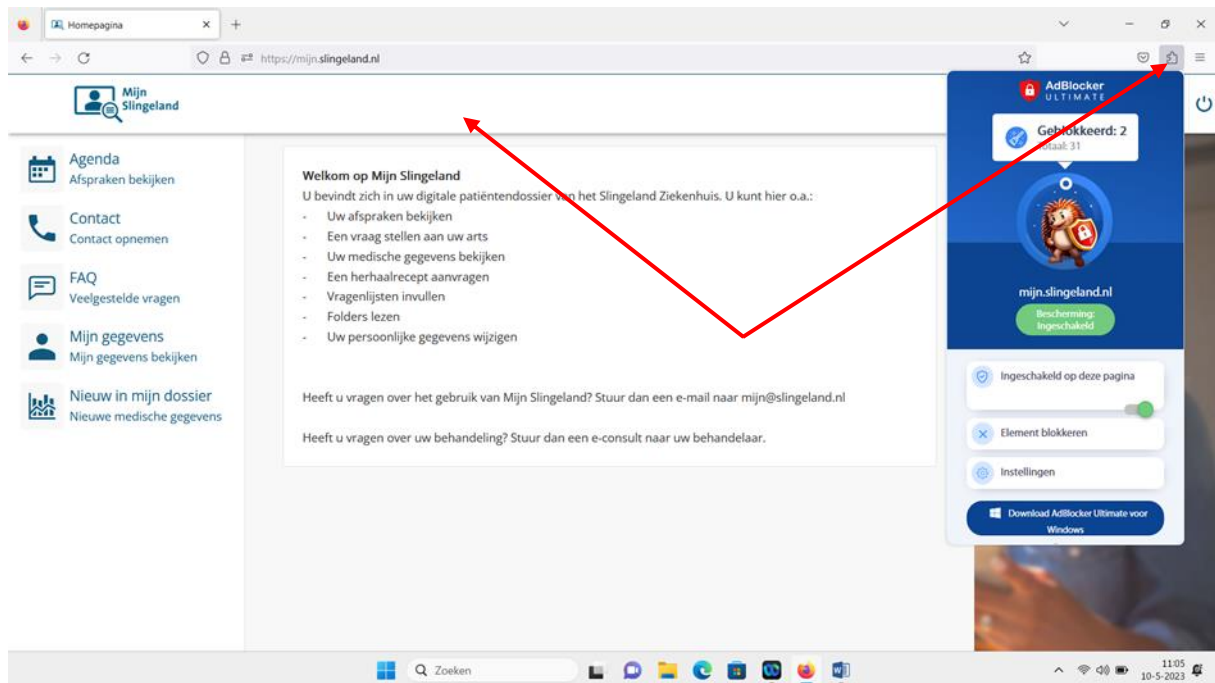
Homepagina

https://mijn.slingeland.nl

Mijn Slingeland

Agenda
Afspraken bekijken

Contact
Contact opnemen

FAQ
Veelgestelde vragen

Mijn gegevens
Mijn gegevens bekijken

Nieuw in mijn dossier
Nieuwe medische gegevens

Welkom op Mijn Slingeland
U bevindt zich in uw digitale patiëntendossier van het Slingeland Ziekenhuis. U kunt hier o.a.:
- Uw afspraken bekijken
- Een vraag stellen aan uw arts
- Uw medische gegevens bekijken
- Een herhaalrecept aanvragen
- Vragenlijsten invullen
- Folders lezen
- Uw persoonlijke gegevens wijzigen

Heeft u vragen over het gebruik van Mijn Slingeland? Stuur dan een e-mail naar mijn@slingeland.nl

Heeft u vragen over uw behandeling? Stuur dan een e-consult naar uw behandelaar.

AdBlocker ULTIMATE
Geblokkeerd: 2
Totaal: 31
mijn.slingeland.nl
Bescherming: Ingeschakeld
Ingeschakeld op deze pagina
Element blokkeren
Instellingen
Download AdBlocker Ultimate voor Windows

Zoeken
11:05
10-5-2023